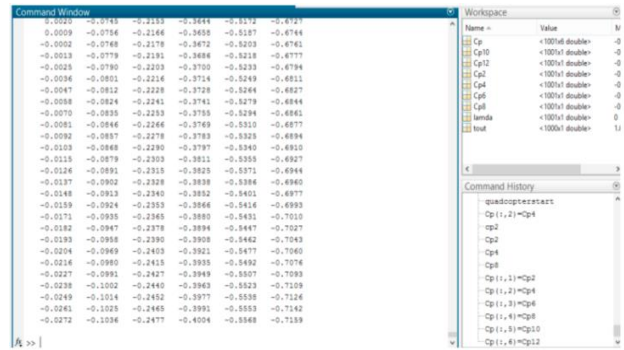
Command Window

| 0.0020 | -0.0745 | -0.2153 | -0.3644 | -0.5172 | -0.6727 |
|---|---|---|---|---|---|
| 0.0009 | -0.0756 | -0.2166 | -0.3658 | -0.5187 | -0.6744 |
| -0.0002 | -0.0768 | -0.2178 | -0.3672 | -0.5203 | -0.6761 |
| -0.0013 | -0.0779 | -0.2191 | -0.3686 | -0.5218 | -0.6777 |
| -0.0025 | -0.0790 | -0.2203 | -0.3700 | -0.5233 | -0.6794 |
| -0.0036 | -0.0801 | -0.2216 | -0.3714 | -0.5249 | -0.6811 |
| -0.0047 | -0.0812 | -0.2228 | -0.3728 | -0.5264 | -0.6827 |
| -0.0058 | -0.0824 | -0.2241 | -0.3741 | -0.5279 | -0.6844 |
| -0.0070 | -0.0835 | -0.2253 | -0.3755 | -0.5294 | -0.6861 |
| -0.0081 | -0.0846 | -0.2266 | -0.3769 | -0.5310 | -0.6877 |
| -0.0092 | -0.0857 | -0.2278 | -0.3783 | -0.5325 | -0.6894 |
| -0.0103 | -0.0868 | -0.2290 | -0.3797 | -0.5340 | -0.6910 |
| -0.0115 | -0.0879 | -0.2303 | -0.3811 | -0.5355 | -0.6927 |
| -0.0126 | -0.0891 | -0.2315 | -0.3825 | -0.5371 | -0.6944 |
| -0.0137 | -0.0902 | -0.2328 | -0.3838 | -0.5386 | -0.6960 |
| -0.0148 | -0.0913 | -0.2340 | -0.3852 | -0.5401 | -0.6977 |
| -0.0159 | -0.0924 | -0.2353 | -0.3866 | -0.5416 | -0.6993 |
| -0.0171 | -0.0935 | -0.2365 | -0.3880 | -0.5431 | -0.7010 |
| -0.0182 | -0.0947 | -0.2378 | -0.3894 | -0.5447 | -0.7027 |
| -0.0193 | -0.0958 | -0.2390 | -0.3908 | -0.5462 | -0.7043 |
| -0.0204 | -0.0969 | -0.2403 | -0.3921 | -0.5477 | -0.7060 |
| -0.0216 | -0.0980 | -0.2415 | -0.3935 | -0.5492 | -0.7076 |
| -0.0227 | -0.0991 | -0.2427 | -0.3949 | -0.5507 | -0.7093 |
| -0.0238 | -0.1002 | -0.2440 | -0.3963 | -0.5523 | -0.7109 |
| -0.0249 | -0.1014 | -0.2452 | -0.3977 | -0.5538 | -0.7126 |
| -0.0261 | -0.1025 | -0.2465 | -0.3991 | -0.5553 | -0.7142 |
| -0.0272 | -0.1036 | -0.2477 | -0.4004 | -0.5568 | -0.7159 |

fx >>

Workspace

| Name | Value | M |
|---|---|---|
| Cp | <1001x6 double> | -0 |
| Cp10 | <1001x1 double> | -0 |
| Cp12 | <1001x1 double> | -0 |
| Cp2 | <1001x1 double> | -0 |
| Cp4 | <1001x1 double> | -0 |
| Cp6 | <1001x1 double> | -0 |
| Cp8 | <1001x1 double> | -0 |
| lamda | <1001x1 double> | 0 |
| tout | <1000x1 double> | 1. |

Command History
quadcopterstart
Cp(:,2)=Cp4
cp2
Cp2
Cp4
Cp8
Cp(:,1)=Cp2
Cp(:,2)=Cp4
Cp(:,3)=Cp6
Cp(:,4)=Cp8
Cp(:,5)=Cp10
Cp(:,6)=Cp12